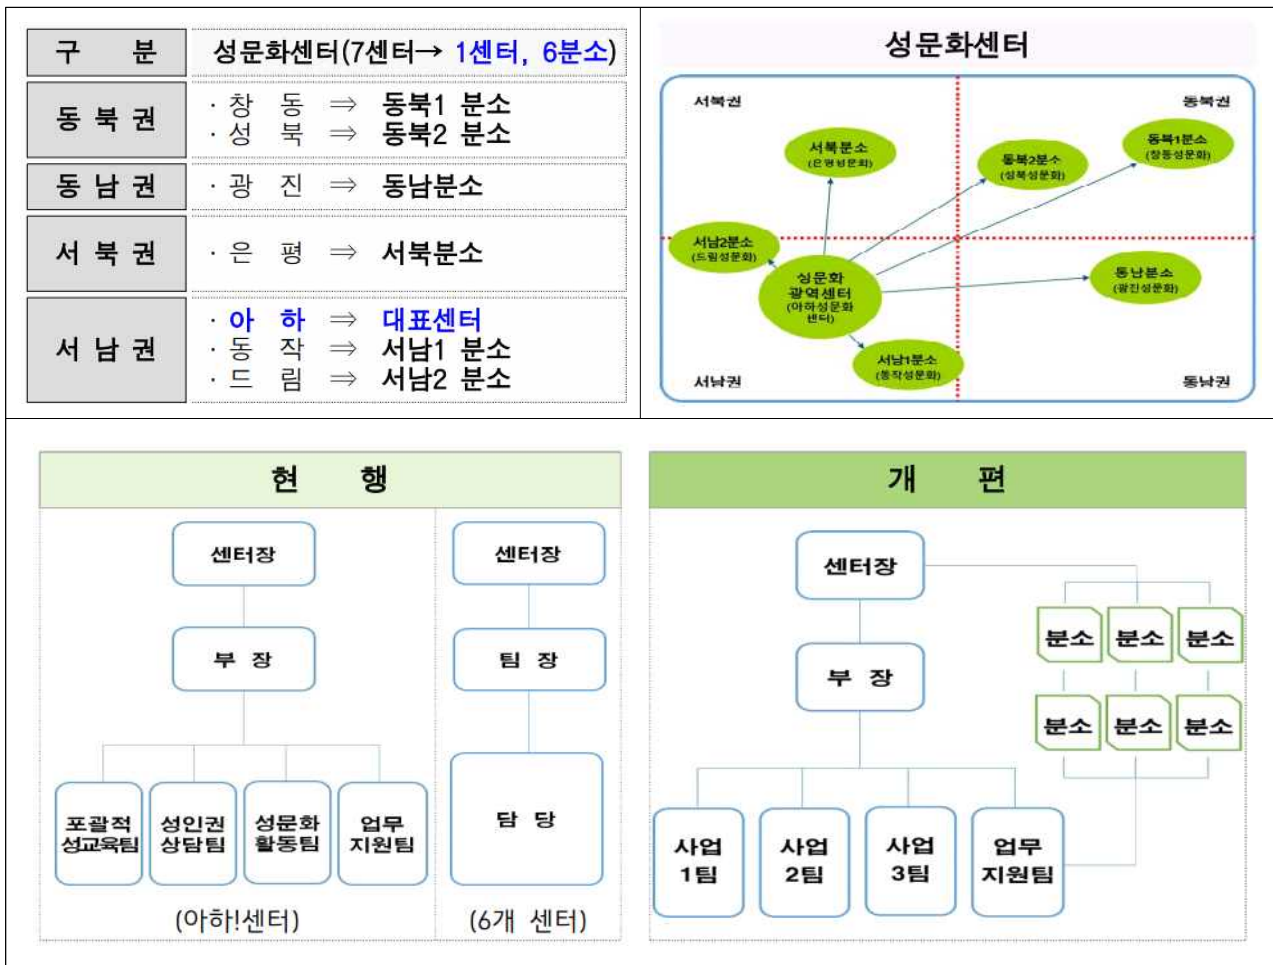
| 구 분 | 성문화센터(7센터→ 1센터, 6분소) |
|---|---|
| 동 북 권 | · 창 동 ⇒ 동북1 분소<br>· 성 북 ⇒ 동북2 분소 |
| 동 남 권 | · 광 진 ⇒ 동남분소 |
| 서 북 권 | · 은 평 ⇒ 서북분소 |
| 서 남 권 | · 아 하 ⇒ 대표센터<br>· 동 작 ⇒ 서남1 분소<br>· 드 림 ⇒ 서남2 분소 |

성문화센터

서북권

동북권

서북분소 (은평성문화)

동북2분소 (성북성문화)

동북1분소 (창동성문화)

서남2분소 (드림성문화)

성문화 광역센터 (아하성문화 센터)

동남분소 (광진성문화)

서남1분소 (동작성문화)

서남권

동남권

현 행

센터장

부 장

포괄적 성교육팀

성인권 상담팀

성문화 활동팀

업무 지원팀

(아하!센터)

센터장

팀 장

담 당

(6개 센터)

개 편

센터장

부 장

사업 1팀

사업 2팀

사업 3팀

업무 지원팀

분소

분소

분소

분소

분소

분소